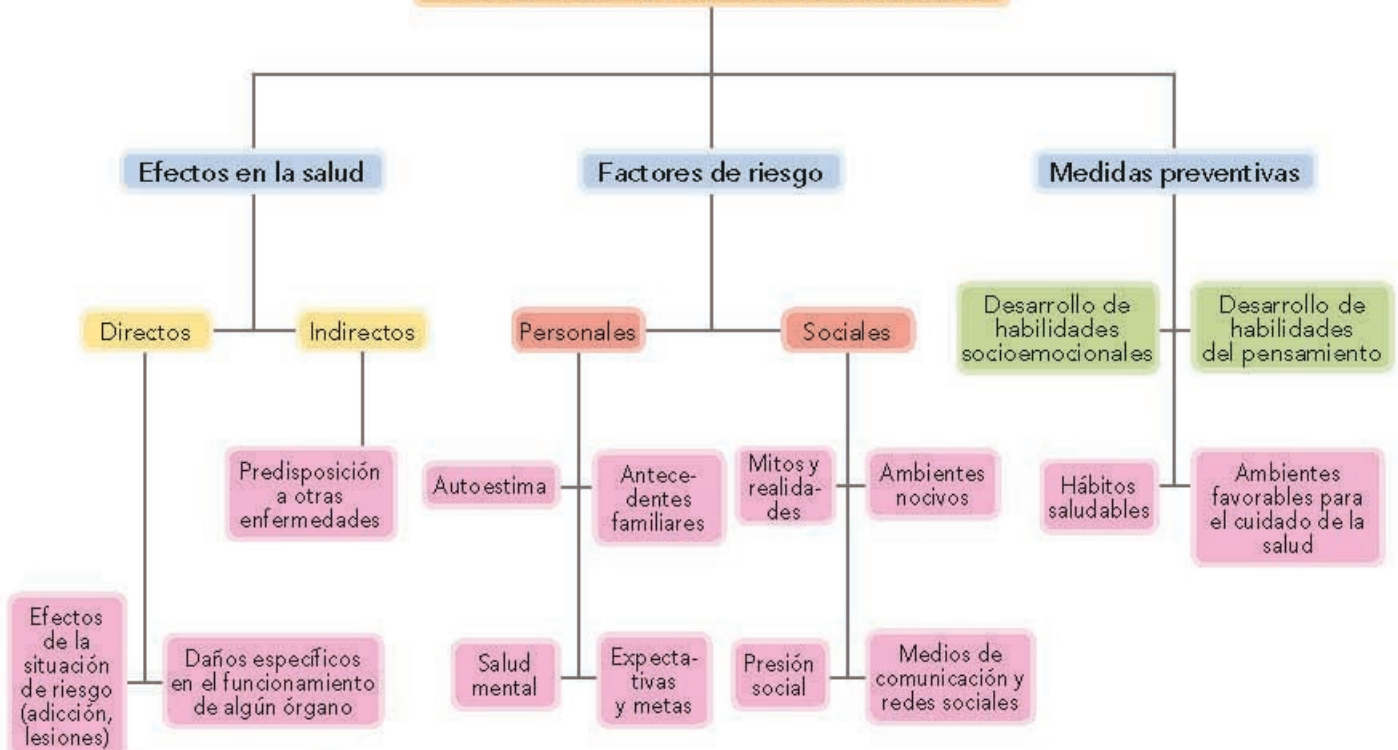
Efectos en la salud

Factores de riesgo

Medidas preventivas

Directos

Indirectos

Predisposición a otras enfermedades

Efectos de la situación de riesgo (adicción, lesiones)

Daños específicos en el funcionamiento de algún órgano

Personales

Sociales

Autoestima

Antecedentes familiares

Salud mental

Expectativas y metas

Mitos y realidades

Ambientes nocivos

Presión social

Medios de comunicación y redes sociales

Desarrollo de habilidades socioemocionales

Desarrollo de habilidades del pensamiento

Hábitos saludables

Ambientes favorables para el cuidado de la salud